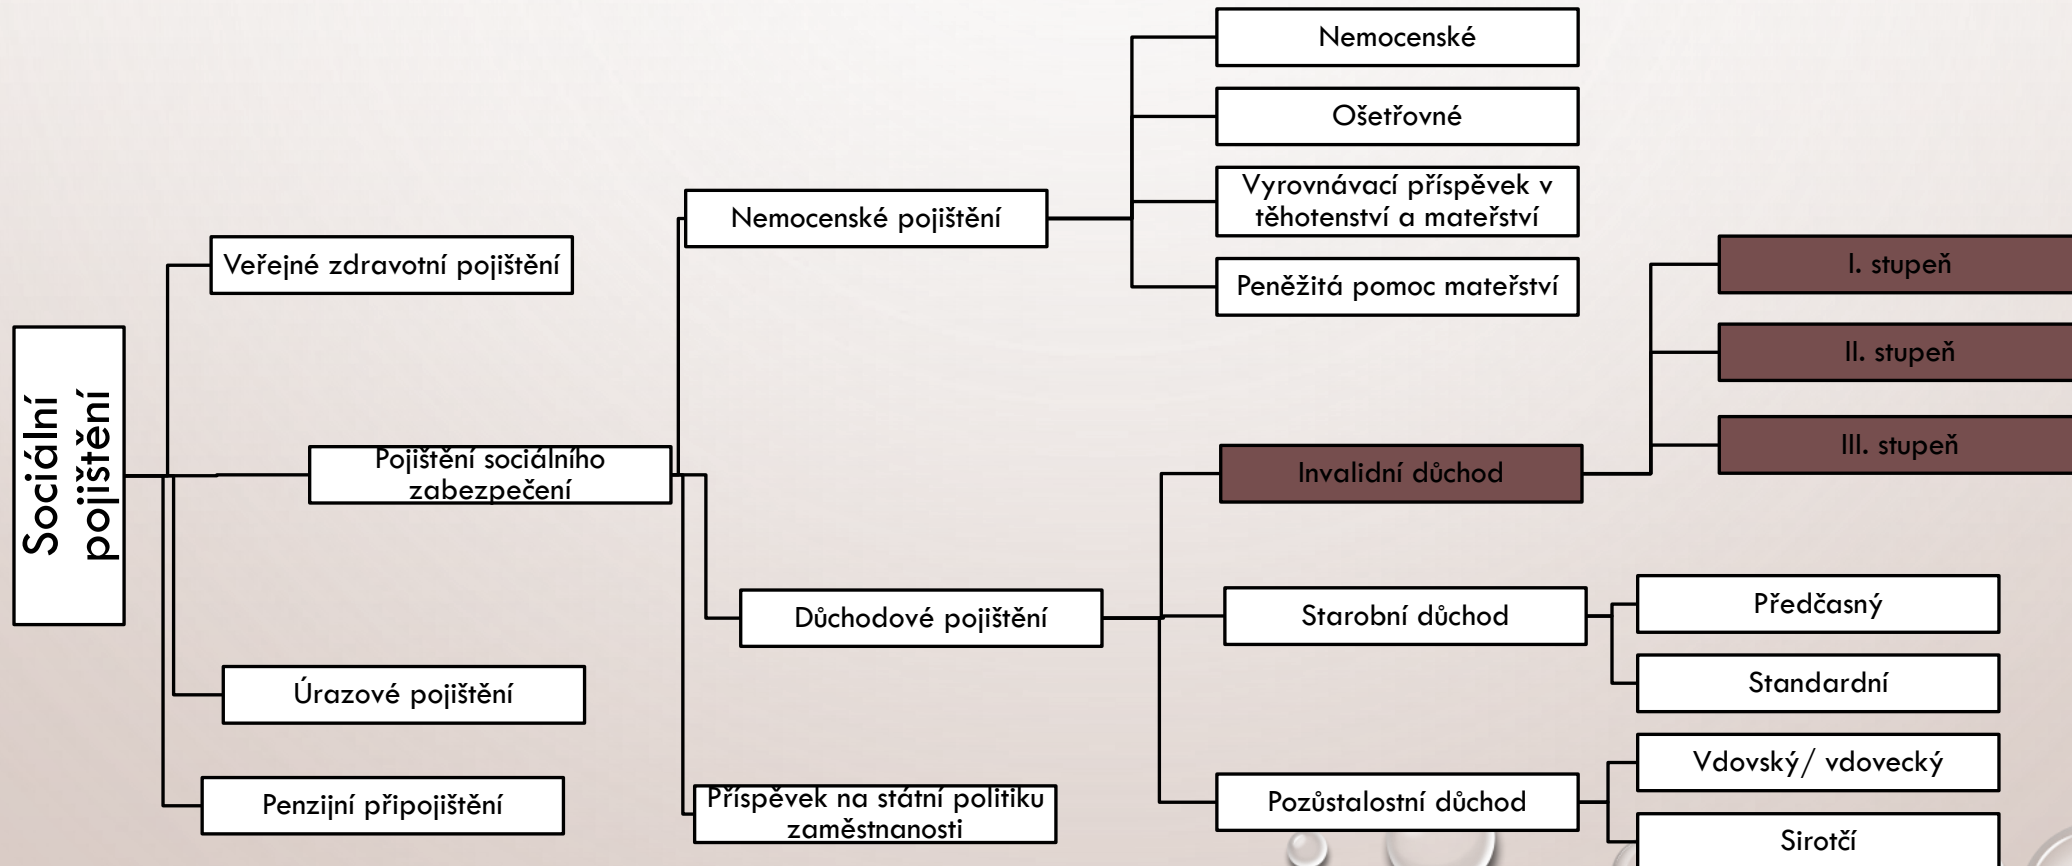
Sociální pojištění

Veřejné zdravotní pojištění

Pojištění sociálního zabezpečení

Úrazové pojištění

Penzijní připojištění

Nemocenské pojištění

Důchodové pojištění

Příspěvek na státní politiku zaměstnanosti

Nemocenské

Ošetřovné

Vyrovnávací příspěvek v těhotenství a mateřství

Peněžitá pomoc mateřství

Invalidní důchod

I. stupeň

II. stupeň

III. stupeň

Starobní důchod

Předčasný

Standardní

Pozůstalostní důchod

Vdovský/ vdovecký

Sirotčí